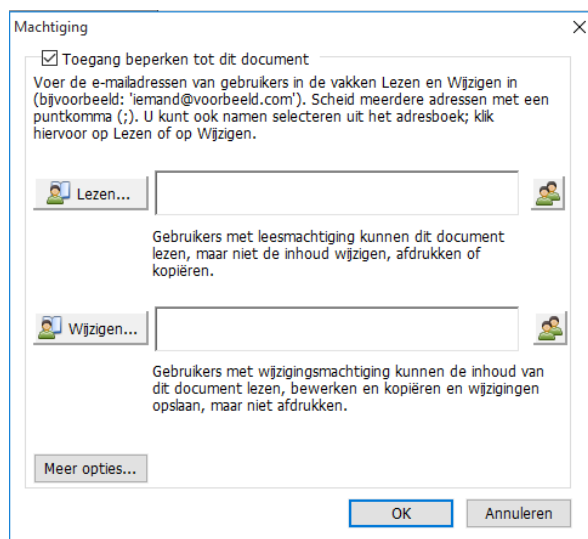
Machtiging

☑ Toegang beperken tot dit document

Voer de e-mailadressen van gebruikers in de vakken Lezen en Wijzigen in (bijvoorbeeld: 'iemand@voorbeeld.com'). Scheid meerdere adressen met een puntkomma (;). U kunt ook namen selecteren uit het adresboek; klik hiervoor op Lezen of op Wijzigen.

Lezen...

Gebruikers met leesmachtiging kunnen dit document lezen, maar niet de inhoud wijzigen, afdrukken of kopiëren.

Wijzigen...

Gebruikers met wijzigingsmachtiging kunnen de inhoud van dit document lezen, bewerken en kopiëren en wijzigingen opslaan, maar niet afdrukken.

Meer opties...

OK

Annuleren